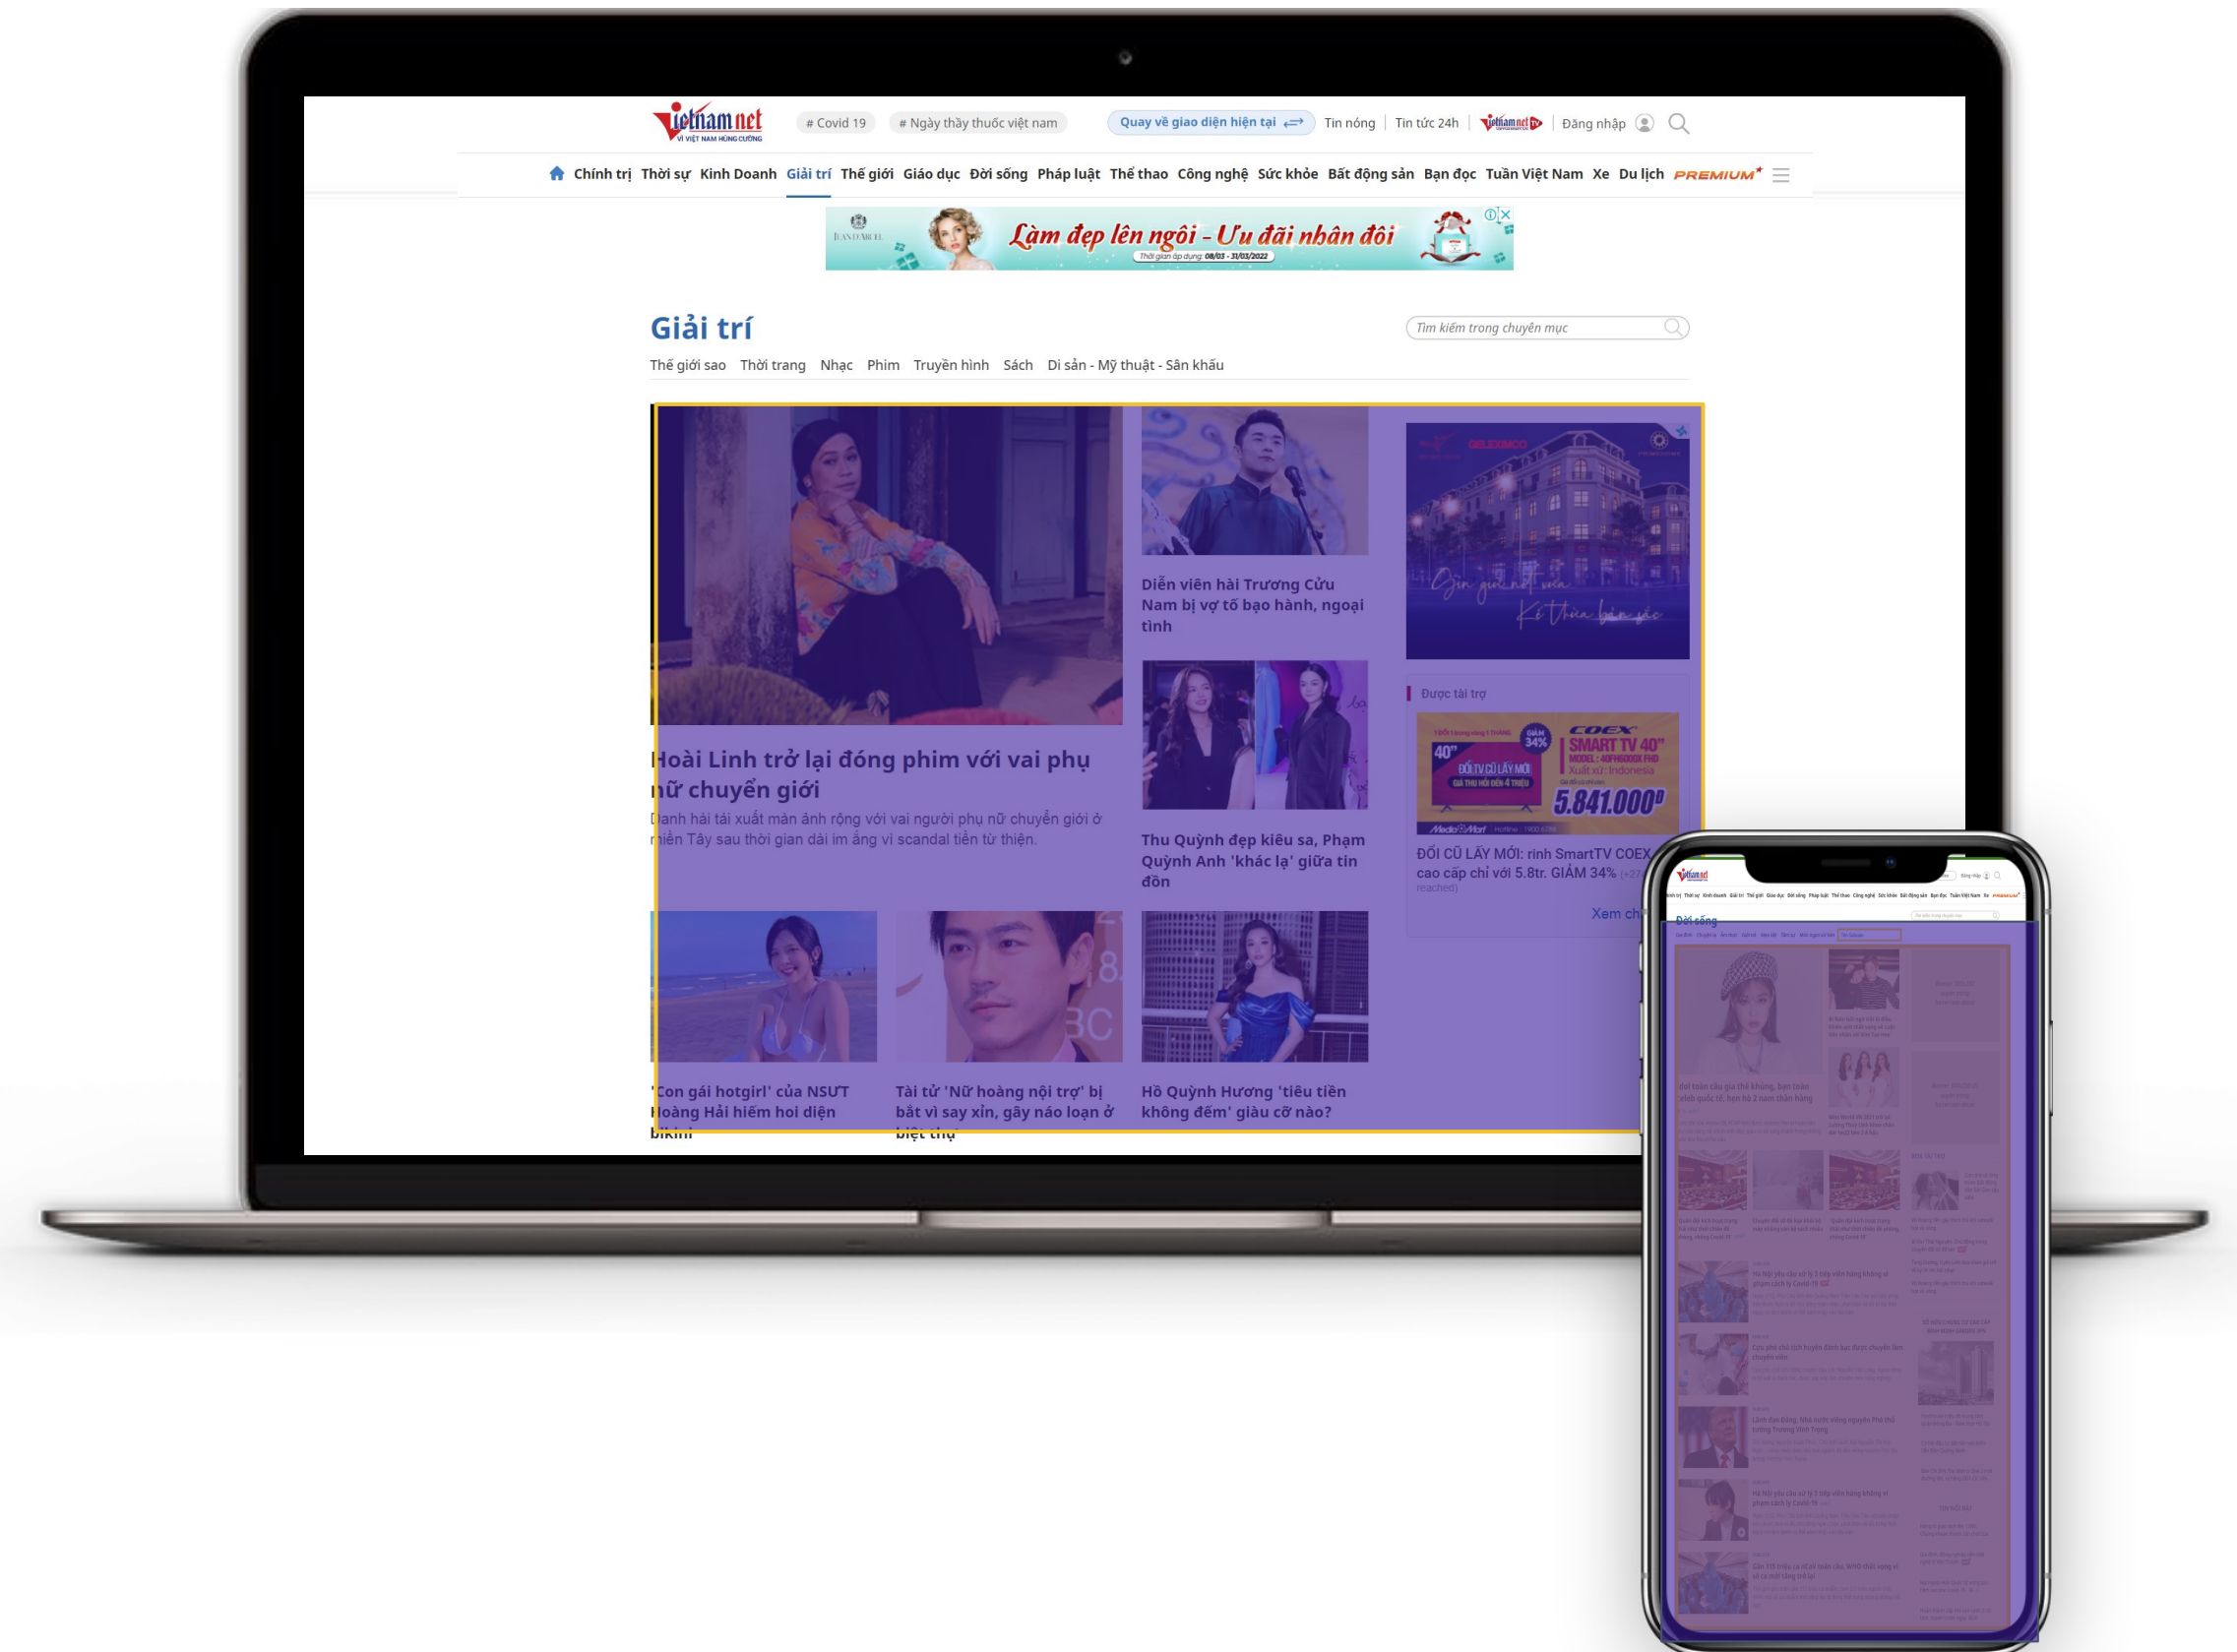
vietnamnet VÌ VIỆT NAM HÙNG CƯỜNG

# Covid 19 # Ngày thầy thuốc việt nam Quay về giao diện hiện tại Tin nóng Tin tức 24h vietnamnet Đăng nhập

Chính trị Thời sự Kinh Doanh Giải trí Thế giới Giáo dục Đời sống Pháp luật Thể thao Công nghệ Sức khỏe Bất động sản Bạn đọc Tuần Việt Nam Xe Du lịch PREMIUM

Làm đẹp lên ngôi - Ưu đãi nhân đôi
Thời gian áp dụng: 08/03 - 31/03/2022

Giải trí

Tìm kiếm trong chuyên mục

Thế giới sao Thời trang Nhạc Phim Truyền hình Sách Di sản - Mỹ thuật - Sân khấu

Hoài Linh trở lại đóng phim với vai phụ nữ chuyển giới

Danh hài tái xuất màn ảnh rộng với vai người phụ nữ chuyển giới ở miền Tây sau thời gian dài im ắng vì scandal tiền từ thiện.

Diễn viên hài Trương Cửu Nam bị vợ tố bạo hành, ngoại tình

Thu Quỳnh đẹp kiêu sa, Phạm Quỳnh Anh 'khác lạ' giữa tin đồn

'Con gái hotgirl' của NSƯT Hoàng Hải hiếm hoi diện bikini

Tài tử 'Nữ hoàng nội trợ' bị bắt vì say xỉn, gây náo loạn ở biệt thự

Hồ Quỳnh Hương 'tiêu tiền không đếm' giàu cỡ nào?

Được tài trợ

COEX SMART TV 40" 5.841.000đ

ĐỔI CŨ LẤY MỚI: rinh SmartTV COEX cao cấp chỉ với 5.8tr. GIẢM 34%

Xem ch

Đời sống